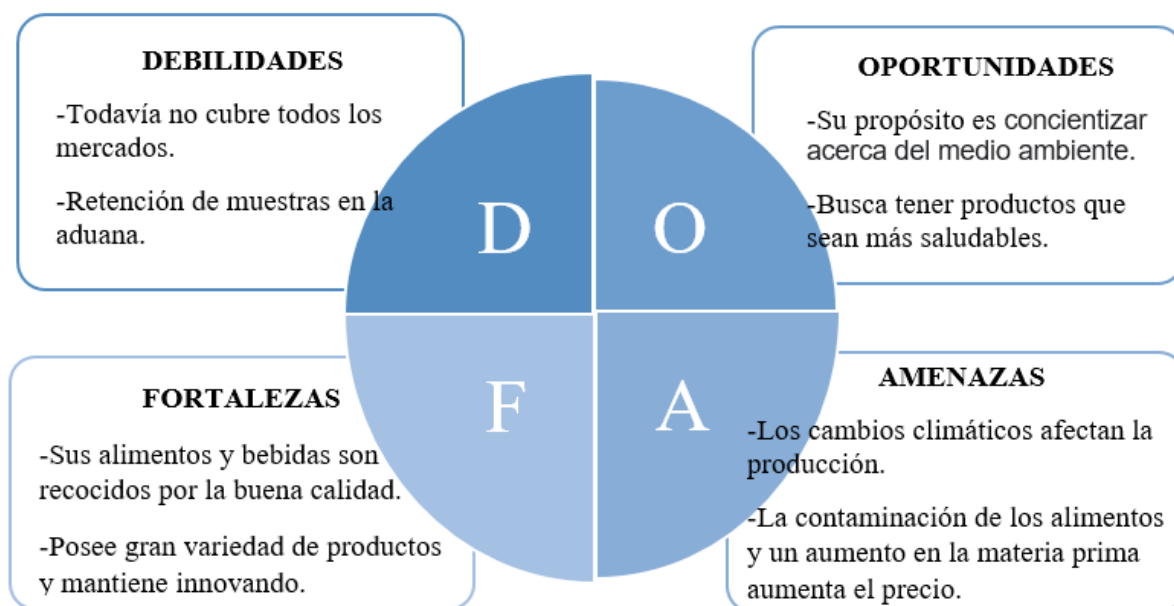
DEBILIDADES

-Todavía no cubre todos los mercados.

-Retención de muestras en la aduana.

D

O

OPORTUNIDADES

-Su propósito es concientizar acerca del medio ambiente.

-Busca tener productos que sean más saludables.

FORTALEZAS

-Sus alimentos y bebidas son recocidos por la buena calidad.

-Posee gran variedad de productos y mantiene innovando.

F

A

AMENAZAS

-Los cambios climáticos afectan la producción.

-La contaminación de los alimentos y un aumento en la materia prima aumenta el precio.